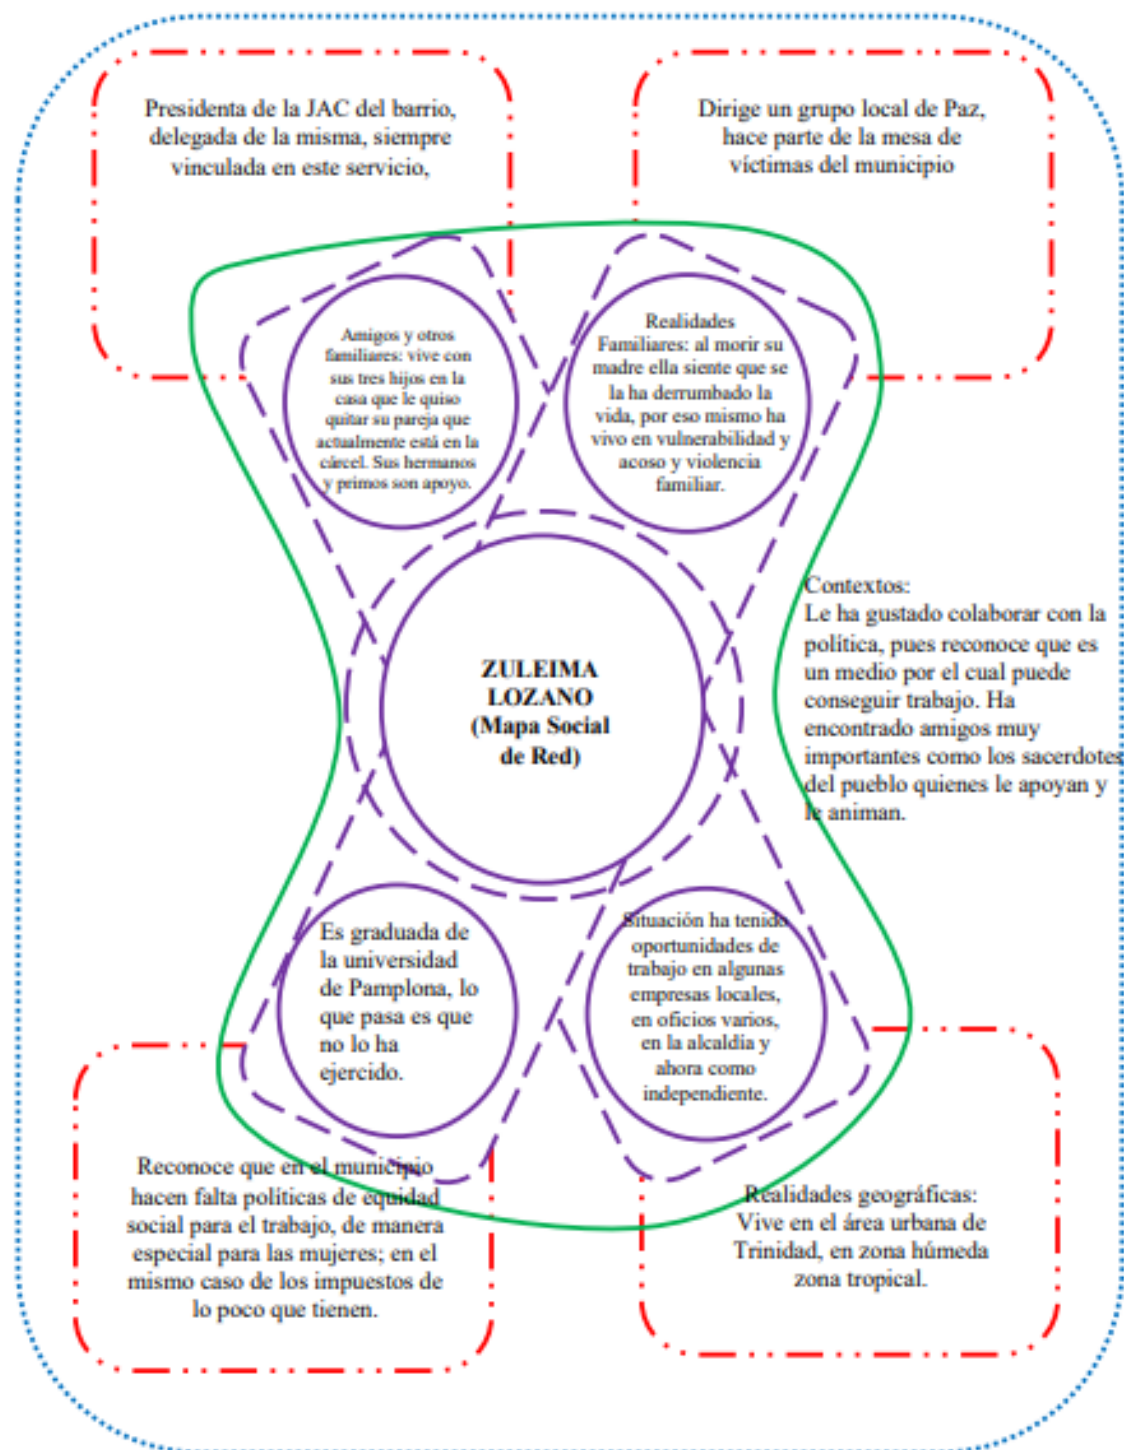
Presidenta de la JAC del barrio, delegada de la misma, siempre vinculada en este servicio,

Dirige un grupo local de Paz, hace parte de la mesa de víctimas del municipio

Amigos y otros familiares: vive con sus tres hijos en la casa que le quiso quitar su pareja que actualmente está en la cárcel. Sus hermanos y primos son apoyo.

Realidades Familiares: al morir su madre ella siente que se la ha derrumbado la vida, por eso mismo ha vivo en vulnerabilidad y acoso y violencia familiar.

ZULEIMA LOZANO (Mapa Social de Red)

Contextos:
Le ha gustado colaborar con la política, pues reconoce que es un medio por el cual puede conseguir trabajo. Ha encontrado amigos muy importantes como los sacerdotes del pueblo quienes le apoyan y le animan.

Es graduada de la universidad de Pamplona, lo que pasa es que no lo ha ejercido.

Situación ha tenido oportunidades de trabajo en algunas empresas locales, en oficios varios, en la alcaldía y ahora como independiente.

Reconoce que en el municipio hacen falta políticas de equidad social para el trabajo, de manera especial para las mujeres; en el mismo caso de los impuestos de lo poco que tienen.

Realidades geográficas: Vive en el área urbana de Trinidad, en zona húmeda zona tropical.